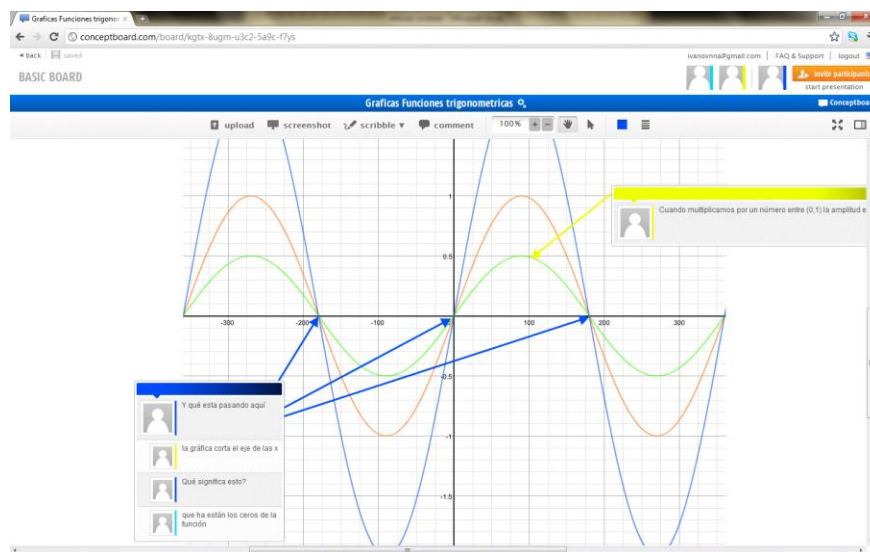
Graficas Funciones trigonor ×

conceptboard.com/board/kgtx-8ugm-u3c2-5a9c-f7ys

◂ back | saved

BASIC BOARD

ivanovnna@gmail.com | FAQ & Support | logout

invite participants

start presentation

Graficas Funciones trigonometricas

Conceptboa

upload screenshot scribble ▾ comment 100 % + −

Cuando multiplicamos por un número entre (0,1) la amplitud e

1

0.5

-300 -200 -100 100 200 300

-0.5

-1

-1.5

Y qué esta pasando aquí

la gráfica corta el eje de las x

Qué significa esto?

que ha están los ceros de la función